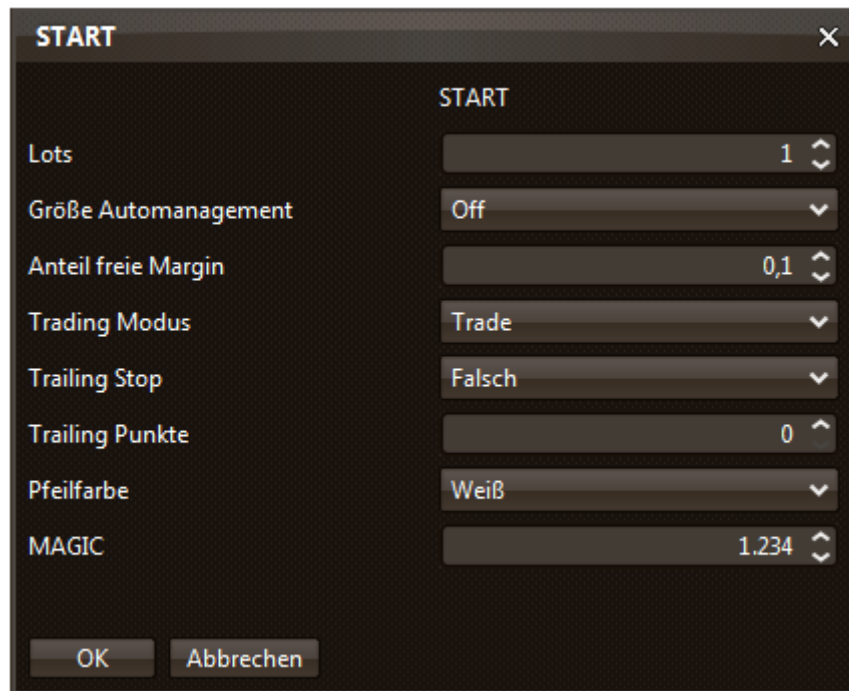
START ×

START

| | |
|---|---|
| Lots | 1 |
| Größe Automanagement | Off |
| Anteil freie Margin | 0,1 |
| Trading Modus | Trade |
| Trailing Stop | Falsch |
| Trailing Punkte | 0 |
| Pfeilfarbe | Weiß |
| MAGIC | 1.234 |

OK Abbrechen